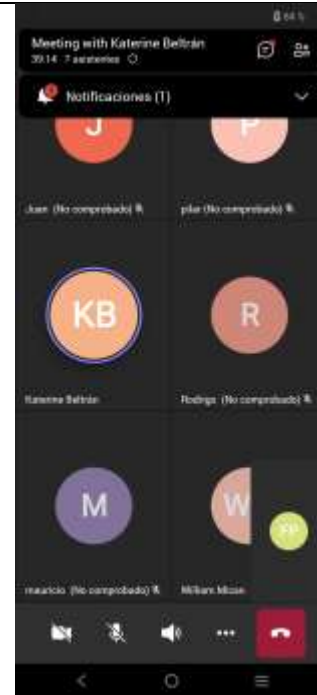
64 %

Meeting with Katerine Beltrán
39:14 7 asistentes

Notificaciones (1)

J

P

Juan (No comprobado)

pilar (No comprobado)

KB

R

Katerine Beltrán

Rodrigo (No comprobado)

M

W

FP

mauricio (No comprobado)

William Micán